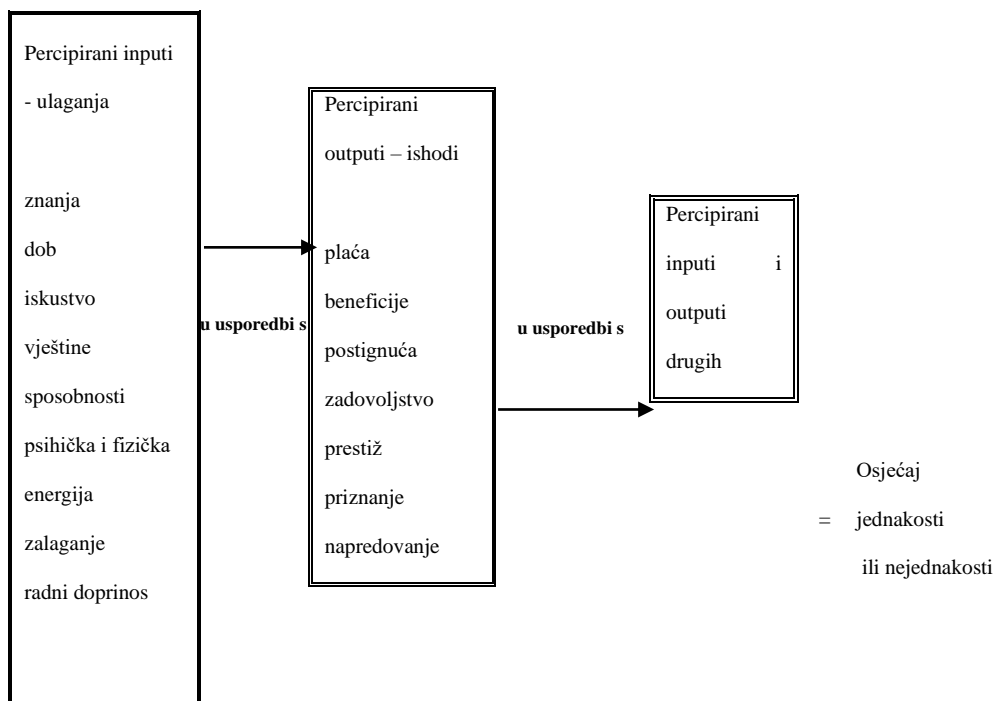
Percipirani inputi

- ulaganja

znanja

dob

iskustvo

vještine

sposobnosti

psihička i fizička

energija

zalaganje

radni doprinos

u usporedbi s

Percipirani

outputi – ishodi

plaća

beneficije

postignuća

zadovoljstvo

prestiž

priznanje

napredovanje

u usporedbi s

Percipirani

inputi i

outputi

drugih

Osjećaj

= jednakosti

ili nejednakosti